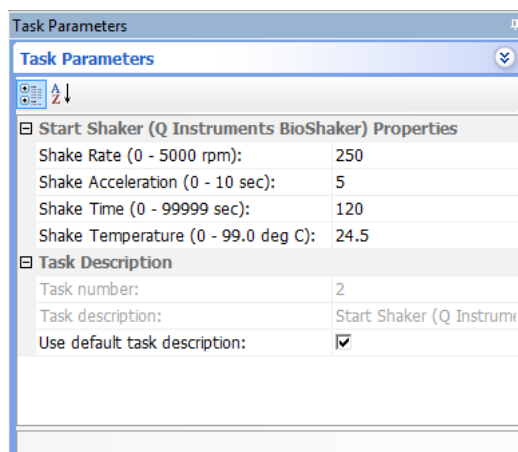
Task Parameters

Task Parameters

⊟ Start Shaker (Q Instruments BioShaker) Properties

| | |
|---|---|
| Shake Rate (0 - 5000 rpm): | 250 |
| Shake Acceleration (0 - 10 sec): | 5 |
| Shake Time (0 - 99999 sec): | 120 |
| Shake Temperature (0 - 99.0 deg C): | 24.5 |

⊟ Task Description

| | |
|---|---|
| Task number: | 2 |
| Task description: | Start Shaker (Q Instrume |
| Use default task description: | ☑ |